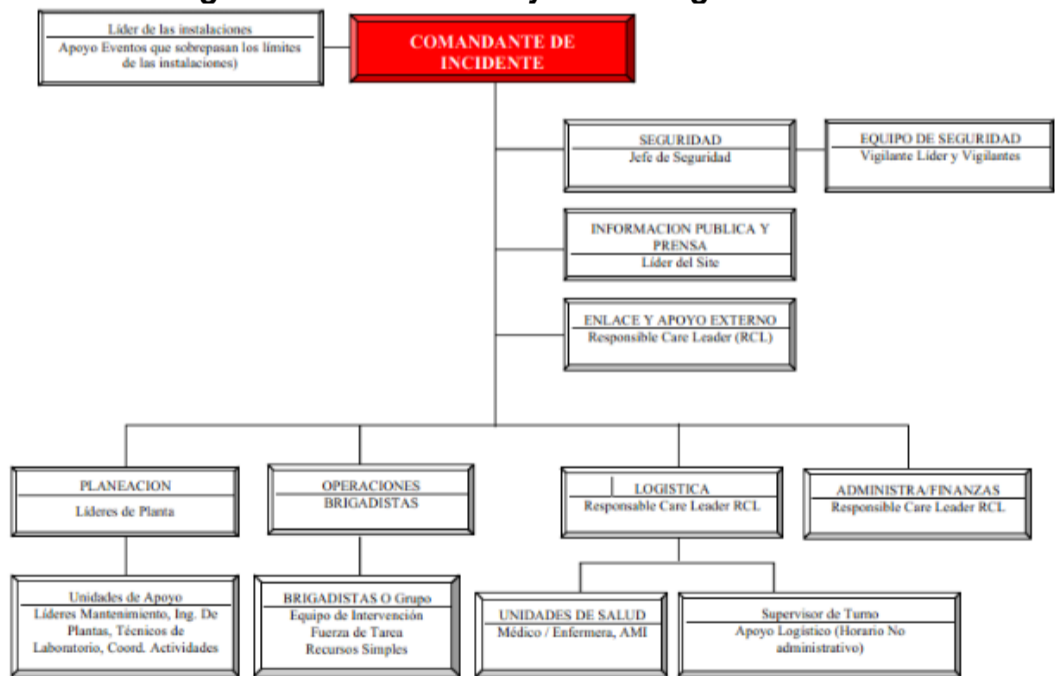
Líder de las instalaciones
Apoyo Eventos que sobrepasan los límites de las instalaciones)

COMANDANTE DE INCIDENTE

SEGURIDAD
Jefe de Seguridad

EQUIPO DE SEGURIDAD
Vigilante Líder y Vigilantes

INFORMACION PUBLICA Y PRENSA
Líder del Site

ENLACE Y APOYO EXTERNO
Responsible Care Leader (RCL)

PLANEACION
Líderes de Planta

OPERACIONES
BRIGADISTAS

LOGISTICA
Responsable Care Leader RCL

ADMINISTRA/FINANZAS
Responsible Care Leader RCL

Unidades de Apoyo
Líderes Mantenimiento, Ing. De Plantas, Técnicos de Laboratorio, Coord. Actividades

BRIGADISTAS O Grupo
Equipo de Intervención
Fuerza de Tarea
Recursos Simples

UNIDADES DE SALUD
Médico / Enfermera, AMI

Supervisor de Turno
Apoyo Logístico (Horario No administrativo)